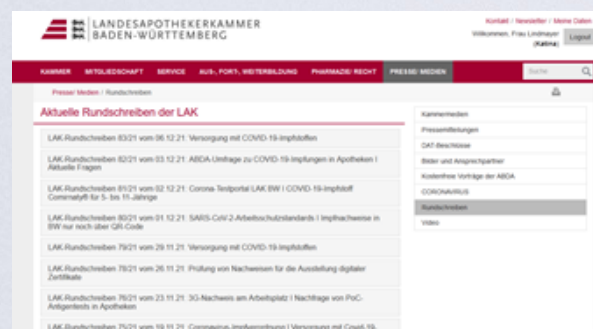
LANDESAPOTHEKERKAMMER
BADEN-WÜRTTEMBERG

Kontakt / Newsletter / Meine Daten
Willkommen, Frau Lindmayer (Katrina)
Logout

KAMMER MITGLIEDSCHAFT SERVICE AUS-, FORT-, WEITERBILDUNG PHARMAZIE/ RECHT PRESSE/ MEDIEN
Suche

Presse/ Medien / Rundschreiben

Aktuelle Rundschreiben der LAK

LAK-Rundschreiben 83/21 vom 06.12.21: Versorgung mit COVID-19-Impfstoffen

LAK-Rundschreiben 82/21 vom 03.12.21: ABDA-Umfrage zu COVID-19-Impfungen in Apotheken | Aktuelle Fragen

LAK-Rundschreiben 81/21 vom 02.12.21: Corona-Testportal LAK BW | COVID-19-Impfstoff Comirnaty® für 5- bis 11-Jährige

LAK-Rundschreiben 80/21 vom 01.12.21: SARS-CoV-2-Arbeitsschutzstandards | Impfnachweise in BW nur noch über QR-Code

LAK-Rundschreiben 79/21 vom 29.11.21: Versorgung mit COVID-19-Impfstoffen

LAK-Rundschreiben 78/21 vom 26.11.21: Prüfung von Nachweisen für die Ausstellung digitaler Zertifikate

LAK-Rundschreiben 76/21 vom 23.11.21: 3G-Nachweis am Arbeitsplatz | Nachfrage von PoC-Antigentests in Apotheken

LAK-Rundschreiben 75/21 vom 19.11.21: Coronavirus-Impfverordnung | Versorgung mit Covid-19-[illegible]

Kammermedien
Pressemitteilungen
DAT-Beschlüsse
Bilder und Ansprechpartner
Kostenfreie Vorträge der ABDA
CORONAVIRUS
Rundschreiben
Video